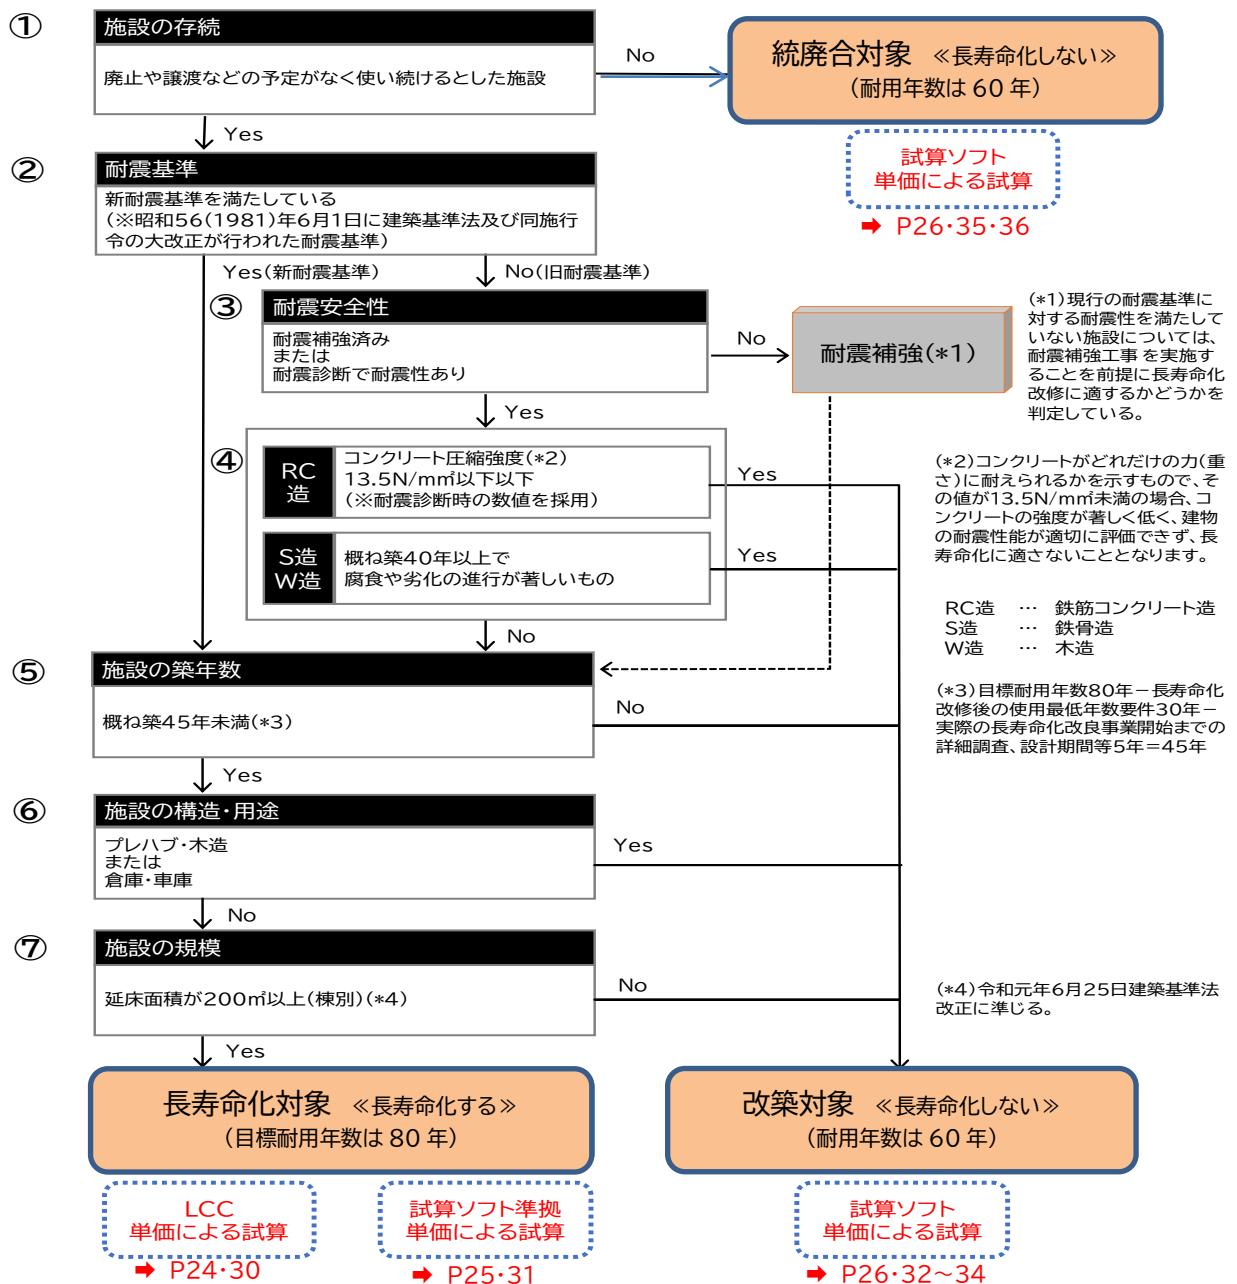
①

施設の存続

廃止や譲渡などの予定がなく使い続けるとした施設

No

統廃合対象 ≪長寿命化しない≫
（耐用年数は 60 年）

試算ソフト
単価による試算

➡ P26･35･36

Yes

②

耐震基準

新耐震基準を満たしている
（※昭和56（1981）年6月1日に建築基準法及び同施行令の大改正が行われた耐震基準）

Yes（新耐震基準）

No（旧耐震基準）

③

耐震安全性

耐震補強済み
または
耐震診断で耐震性あり

No

耐震補強（*1）

（*1）現行の耐震基準に対する耐震性を満たしていない施設については、耐震補強工事 を実施することを前提に長寿命化改修に適するかどうかを判定している。

Yes

④

RC造

コンクリート圧縮強度（*2）
13.5N/m㎡以下以下
（※耐震診断時の数値を採用）

Yes

S造
W造

概ね築40年以上で
腐食や劣化の進行が著しいもの

Yes

（*2）コンクリートがどれだけの力（重さ）に耐えられるかを示すもので、その値が13.5N/m㎡未満の場合、コンクリートの強度が著しく低く、建物の耐震性能が適切に評価できず、長寿命化に適さないこととなります。

RC造 … 鉄筋コンクリート造
S造 … 鉄骨造
W造 … 木造

No

⑤

施設の築年数

概ね築45年未満（*3）

No

（*3）目標耐用年数80年－長寿命化改修後の使用最低年数要件30年－実際の長寿命化改良事業開始までの詳細調査、設計期間等5年＝45年

Yes

⑥

施設の構造･用途

プレハブ･木造
または
倉庫･車庫

Yes

No

⑦

施設の規模

延床面積が200㎡以上（棟別）（*4）

No

（*4）令和元年6月25日建築基準法改正に準じる。

Yes

長寿命化対象 ≪長寿命化する≫
（目標耐用年数は 80 年）

改築対象 ≪長寿命化しない≫
（耐用年数は 60 年）

LCC
単価による試算

➡ P24･30

試算ソフト準拠
単価による試算

➡ P25･31

試算ソフト
単価による試算

➡ P26･32～34